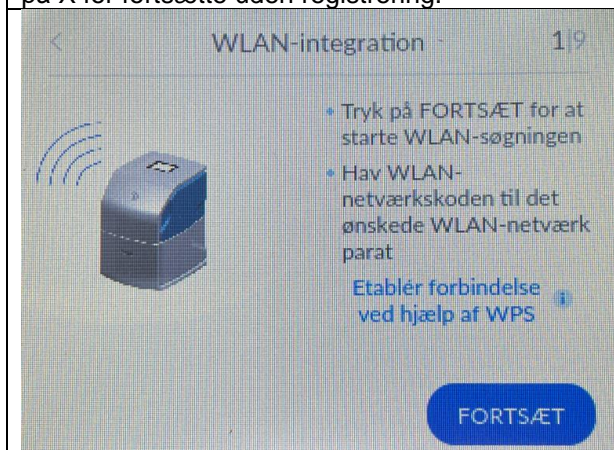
på X for fortsætte uden registrering.

<

WLAN-integration

1|9

• Tryk på FORTSÆT for at starte WLAN-søgningen

• Hav WLAN-netværkskoden til det ønskede WLAN-netværk parat

Etablér forbindelse ved hjælp af WPS

FORTSÆT